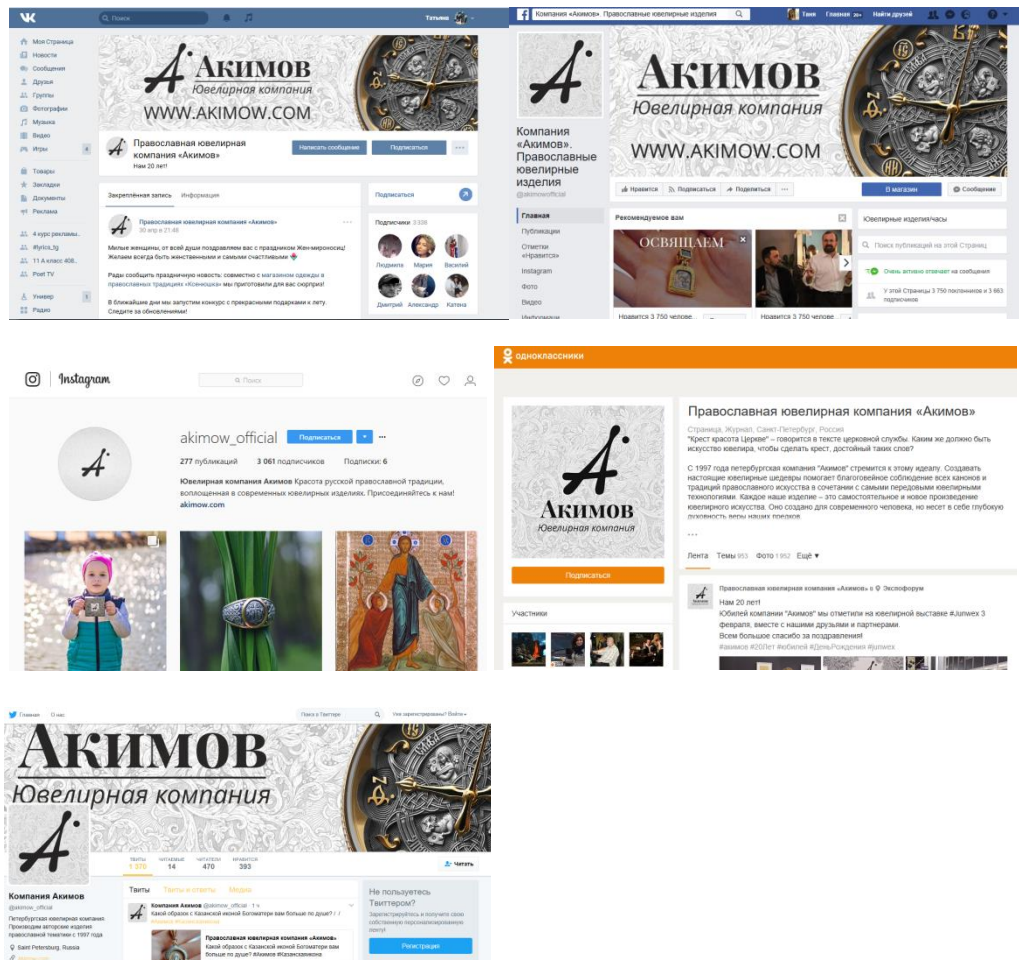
Поиск Татьяна

Моя Страница
Новости
Сообщения
Друзья
Группы
Фотографии
Музыка
Видео
Игры
Товары
Закладки
Документы
Реклама
4 курс рекламы...
#lyrics_tg
11 А класс 408...
Pixel TV
Универ
Радио

Акимов
Ювелирная компания
WWW.AKIMOW.COM

Православная ювелирная компания «Акимов»
Нам 20 лет!
Написать сообщение
Подписаться

Закреплённая запись Информация

Православная ювелирная компания «Акимов»
30 апр в 21:48

Милые женщины, от всей души поздравляем вас с праздником Жен-мироносиц! Желаем всегда быть женственными и самыми счастливыми

Рады сообщить праздничную новость: совместно с магазином одежды в православных традициях «Княжиця» мы приготовили для вас сюрприз!

В ближайшие дни мы запустим конкурс с прекрасными подарками к лету. Следите за обновлениями!

Подписаться
Подписчики 3308
Людмила Мария Василий
Дмитрий Александр Катена

Компания «Акимов». Православные ювелирные изделия
Таня Главная Найти друзей

Акимов
Ювелирная компания
WWW.AKIMOW.COM

Компания «Акимов». Православные ювелирные изделия
@akimowofficial

Главная
Публикации
Отметки «Нравится»
Instagram
Фото
Видео

Нравится Подписаться Поделиться
В магазин
Сообщение

Рекомендуем вам
ОСВЯЩАЕМ
Нравится 3 750 челове...
Нравится 3 750 челове...

Ювелирные изделия/часы
Поиск публикаций на этой Страниц
Очень активно отвечает на сообщения
У этой Страницы 3 750 поклонников и 3 863 подписчика

Instagram
Поиск
akimow_official
Подписаться
277 публикаций 3 061 подписчиков Подписки: 6
Ювелирная компания Акимов Красота русской православной традиции, воплощенная в современных ювелирных изделиях. Присоединяйтесь к нам!
akimow.com

одноклассники

Акимов
Ювелирная компания

Православная ювелирная компания «Акимов»
Страница, Журнал, Санкт-Петербург, Россия
"Крест красота Церкве" – говорится в тексте церковной службы. Каким же должно быть искусство ювелира, чтобы сделать крест, достойный таких слов?

С 1997 года петербургская компания "Акимов" стремится к этому идеалу. Создавать настоящие ювелирные шедевры помогает благоговейное соблюдение всех канонов и традиций православного искусства в сочетании с самыми передовыми ювелирными технологиями. Каждое наше изделие – это самостоятельное и новое произведение ювелирного искусства. Оно создано для современного человека, но несет в себе глубокую духовность веры наших предков.

Лента Темы 853 Фото 1 952 Ещё

Подписаться
Участники

Православная ювелирная компания «Акимов» в Экспофорум
Нам 20 лет!
Юбилей компании "Акимов" мы отметили на ювелирной выставке #Junwex 3 февраля, вместе с нашими друзьями и партнерами.
Всем большое спасибо за поздравления!
#акимов #20Лет #юбилей #ДеньРождения #junwex

Главная О нас
Поиск в Твиттере
Уже зарегистрированы? Войти

Акимов
Ювелирная компания

ТВИТЫ 1 370 ЧИТАЕМЫЕ 14 ЧИТАТЕЛИ 470 НРАВИТСЯ 393
Читать

Компания Акимов
@akimow_official
Петербургская ювелирная компания. Производим авторские изделия православной тематики с 1997 года
Saint Petersburg, Russia

Твиты Твиты и ответы Медиа

Компания Акимов @akimow_official · 1 ч
Какой образок с Казанской иконой Богоматери вам больше по душе? /

Православная ювелирная компания «Акимов»
Какой образок с Казанской иконой Богоматери вам больше по душе? #Акимов #Казанскаяикона

Не пользуетесь Твиттером?
Зарегистрируйтесь и получите свою собственную персонализированную ленту!
Регистрация